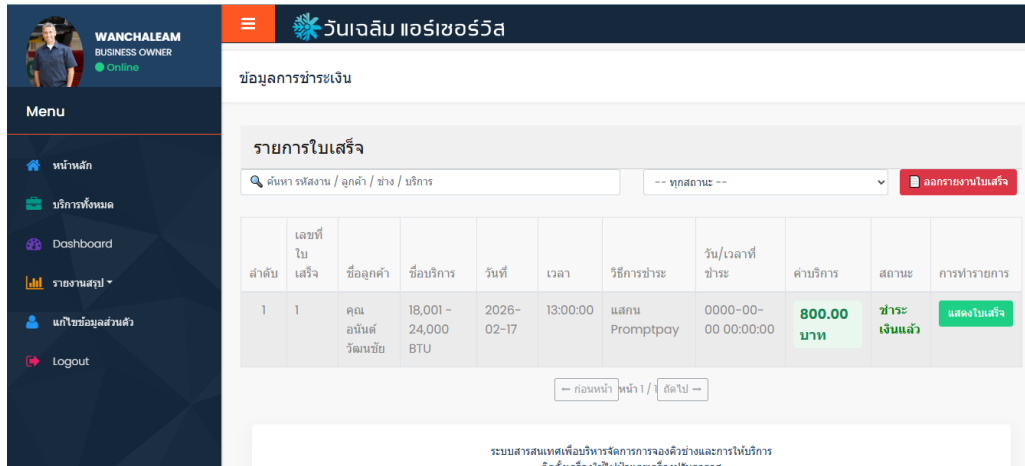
WANCHALEAM
BUSINESS OWNER
Online

Menu

หน้าหลัก
บริการทั้งหมด
Dashboard
รายงานสรุป
แก้ไขข้อมูลส่วนตัว
Logout

วันเฉลิม แอร์เซอร์วิส

ข้อมูลการชำระเงิน

รายการใบเสร็จ

ค้นหา รหัสงาน / ลูกค้า / ช่าง / บริการ
-- ทุกสถานะ --
ออกรายงานใบเสร็จ

| ลำดับ | เลขที่ใบเสร็จ | ชื่อลูกค้า | ชื่อบริการ | วันที่ | เวลา | วิธีการชำระ | วัน/เวลาที่ชำระ | ค่าบริการ | สถานะ | การทำรายการ |
|---|---|---|---|---|---|---|---|---|---|---|
| 1 | 1 | คุณ อนันต์ วัฒนชัย | 18,001 - 24,000 BTU | 2026-02-17 | 13:00:00 | แสกน Promptpay | 0000-00-00 00:00:00 | 800.00 บาท | ชำระเงินแล้ว | แสดงใบเสร็จ |

← ก่อนหน้า หน้า 1 / 1 ถัดไป →

ระบบสารสนเทศเพื่อบริหารจัดการการจองคิวช่างและการให้บริการ
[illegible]